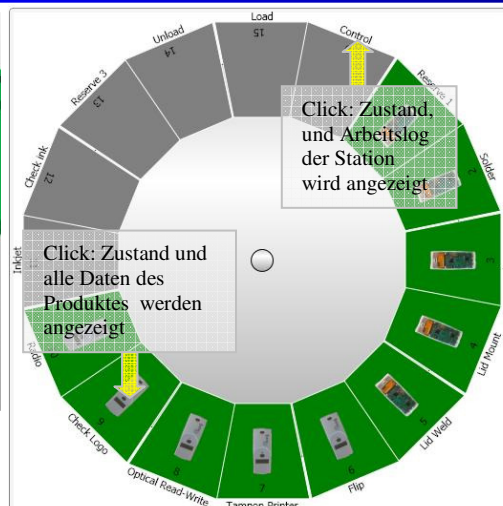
Load
15
Control
Reserve 1
2
Solder
3
4
Lid Mount
5
Lid Weld
6
Flip
7
Tampon Printer
8
Optical Read-Write
9
Check Logo
Inkjet
12
Check Ink
13
Reserve 3
14
Unload

Click: Zustand, und Arbeitslog der Station wird angezeigt

Click: Zustand und alle Daten des Produktes werden angezeigt